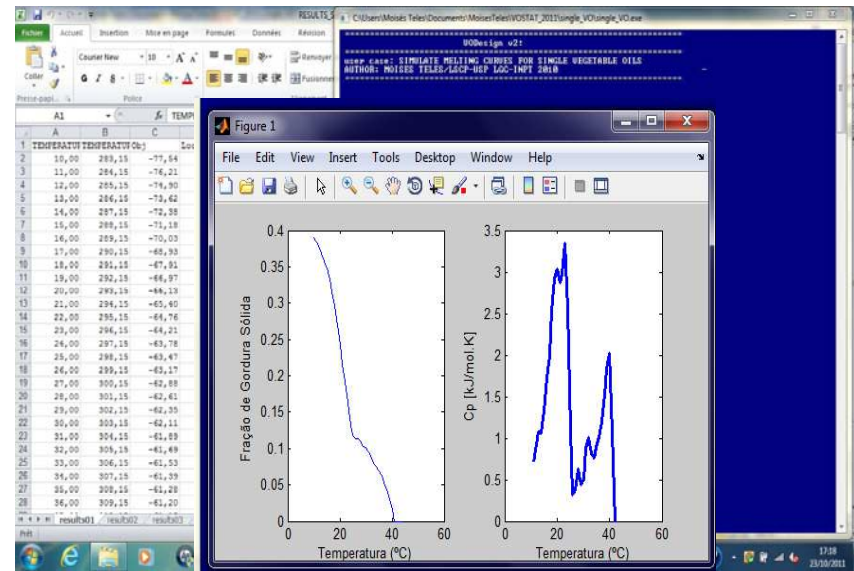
RESULTS_
C:\Users\Moisés Teles\Documents\MoisesTeles\VOSTAT_2011\single_VO\single_VO.exe

VODesign v2!
user case: SIMULATE MELTING CURVES FOR SINGLE VEGETABLE OILS
AUTHOR: MOISES TELES/LSCP-USP LGC-INPT 2010

Fichier Accueil Insertion Mise en page Formules Données Révision
Courier New 10
Coller
Presse-papi... Police
A1 $f_x$ TEMP

| | A | B | C |
|---|---|---|---|
| 1 | TEMPERATUI | TEMPERATUI | Obj |
| 2 | 10,00 | 283,15 | -77,54 |
| 3 | 11,00 | 284,15 | -76,21 |
| 4 | 12,00 | 285,15 | -74,90 |
| 5 | 13,00 | 286,15 | -73,62 |
| 6 | 14,00 | 287,15 | -72,38 |
| 7 | 15,00 | 288,15 | -71,18 |
| 8 | 16,00 | 289,15 | -70,03 |
| 9 | 17,00 | 290,15 | -68,93 |
| 10 | 18,00 | 291,15 | -67,91 |
| 11 | 19,00 | 292,15 | -66,97 |
| 12 | 20,00 | 293,15 | -66,13 |
| 13 | 21,00 | 294,15 | -65,40 |
| 14 | 22,00 | 295,15 | -64,76 |
| 15 | 23,00 | 296,15 | -64,21 |
| 16 | 24,00 | 297,15 | -63,78 |
| 17 | 25,00 | 298,15 | -63,47 |
| 18 | 26,00 | 299,15 | -63,17 |
| 19 | 27,00 | 300,15 | -62,88 |
| 20 | 28,00 | 301,15 | -62,61 |
| 21 | 29,00 | 302,15 | -62,35 |
| 22 | 30,00 | 303,15 | -62,11 |
| 23 | 31,00 | 304,15 | -61,89 |
| 24 | 32,00 | 305,15 | -61,69 |
| 25 | 33,00 | 306,15 | -61,53 |
| 26 | 34,00 | 307,15 | -61,39 |
| 27 | 35,00 | 308,15 | -61,28 |
| 28 | 36,00 | 309,15 | -61,20 |

results01 results02 results03
Prêt

Figure 1
File Edit View Insert Tools Desktop Window Help

Fração de Gordura Sólida
0.4 0.35 0.3 0.25 0.2 0.15 0.1 0.05 0
0 20 40 60
Temperatura (ºC)

Cp [kJ/mol.K]
3.5 3 2.5 2 1.5 1 0.5 0
0 20 40 60
Temperatura (ºC)

17:18
23/10/2011